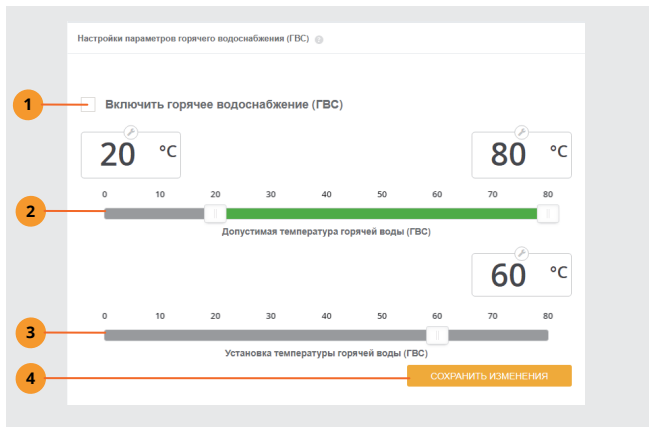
Настройки параметров горячего водоснабжения (ГВС) ?

1

Включить горячее водоснабжение (ГВС)

20 °C

80 °C

0 10 20 30 40 50 60 70 80

2

Допустимая температура горячей воды (ГВС)

60 °C

0 10 20 30 40 50 60 70 80

3

Установка температуры горячей воды (ГВС)

4

СОХРАНИТЬ ИЗМЕНЕНИЯ